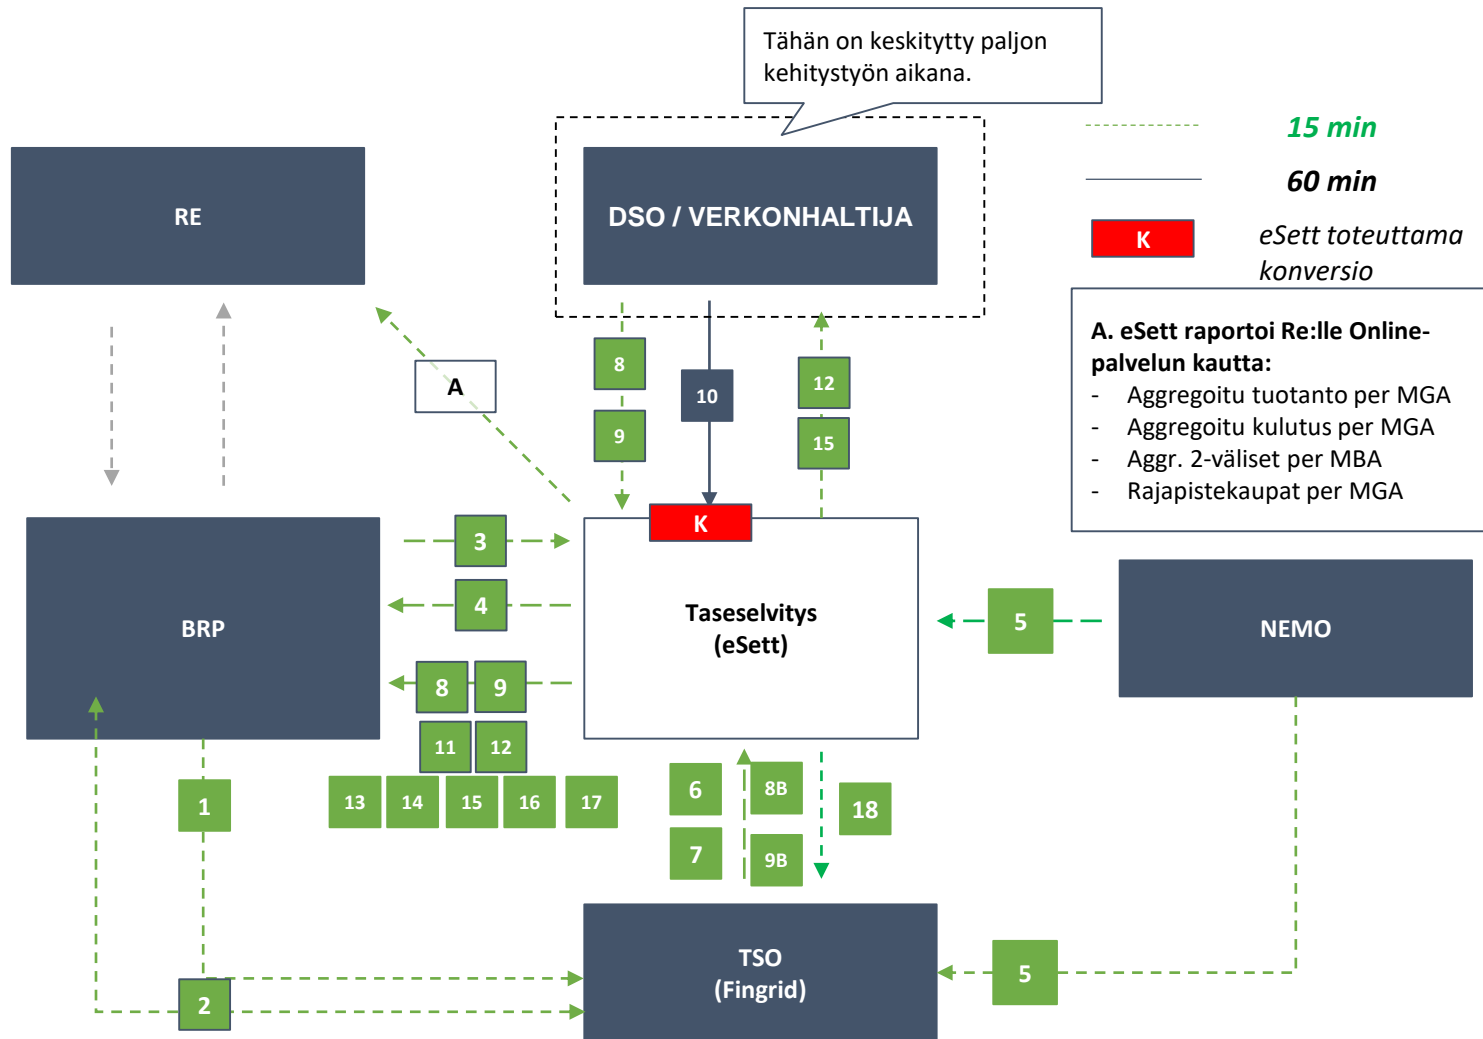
Tähän on keskitytty paljon kehitystyön aikana.

15 min

60 min

K

eSett toteuttama konversio

RE

DSO / VERKONHALTIJA

A. eSett raportoi Re:lle Online-palvelun kautta:
- Aggregoitu tuotanto per MGA
- Aggregoitu kulutus per MGA
- Aggr. 2-väliset per MBA
- Rajapistekaupat per MGA

A

8

9

10

12

15

K

BRP

3

4

Taseselvitys (eSett)

5

NEMO

8

9

11

12

13

14

15

16

17

6

7

8B

9B

18

1

2

TSO (Fingrid)

5